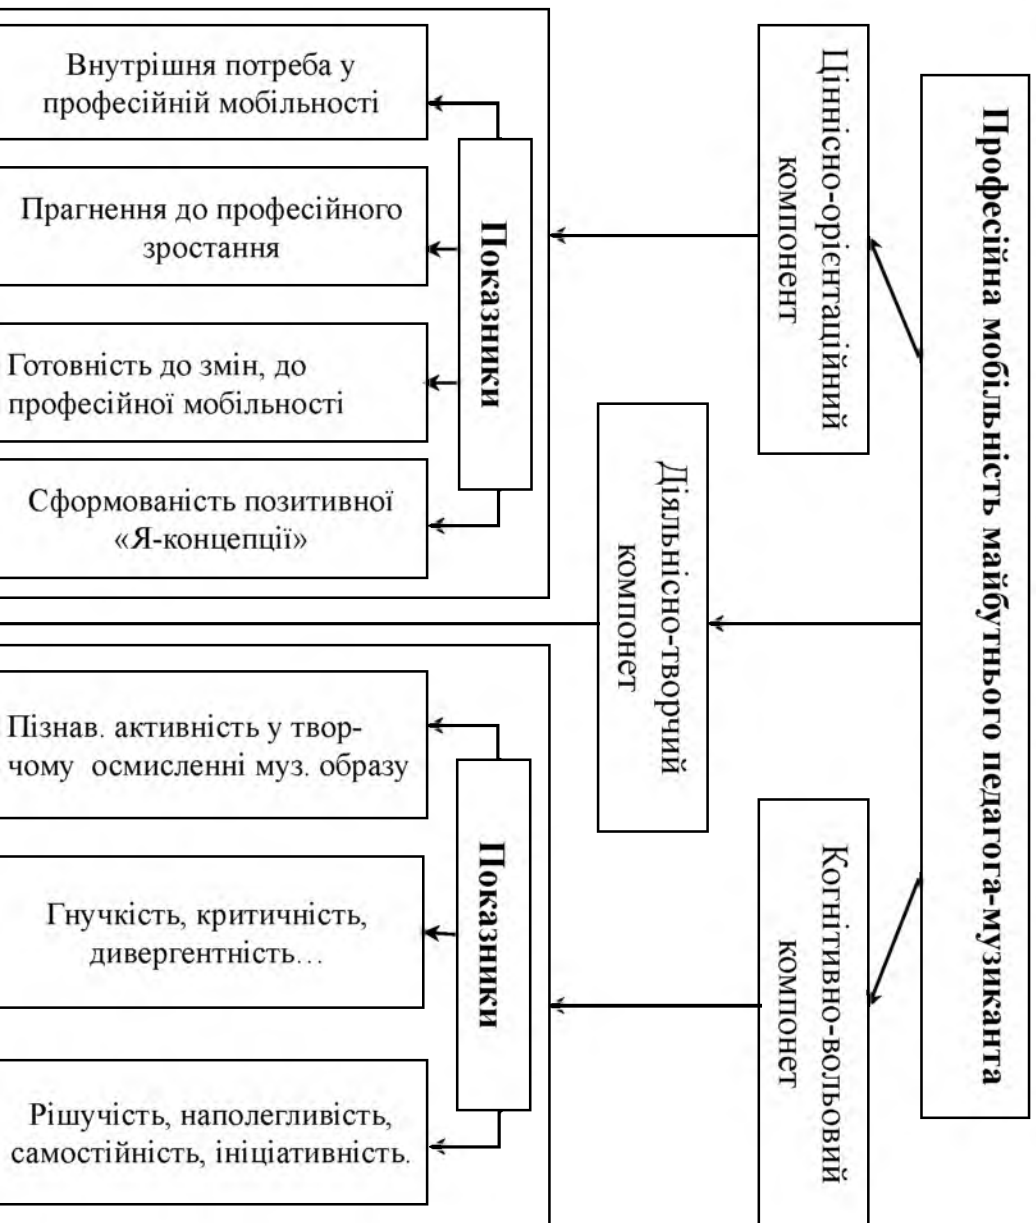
Професійна мобільність майбутнього педагога-музиканта

Ціннісно-орієнтаційний компонент

Діяльнісно-творчий компонет

Когнітивно-вольовий компонет

Показники

Внутрішня потреба у професійній мобільності

Прагнення до професійного зростання

Готовність до змін, до професійної мобільності

Сформованість позитивної «Я-концепції»

Показники

Пізнав. активність у творчому осмисленні муз. образу

Гнучкість, критичність, дивергентність…

Рішучість, наполегливість, самостійність, ініціативність.